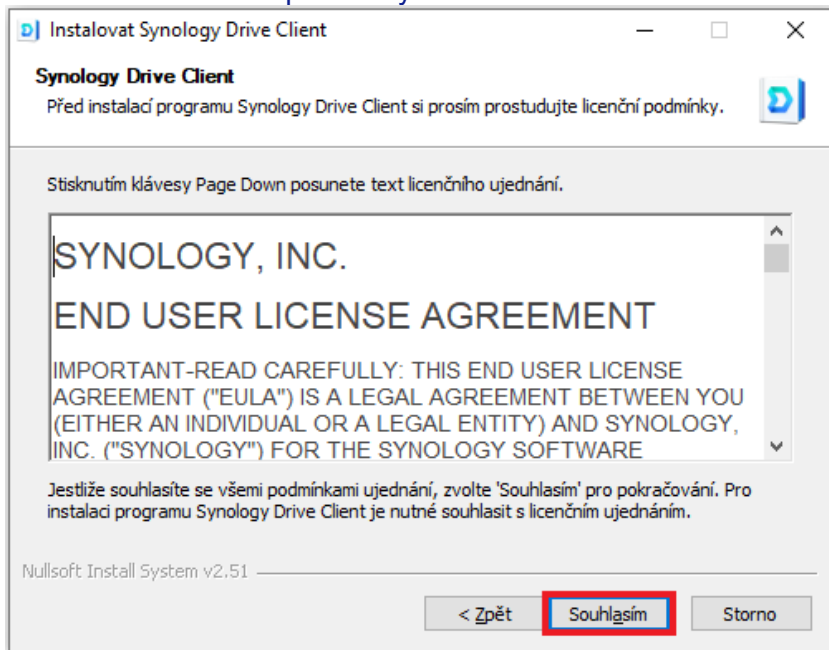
Instalovat Synology Drive Client

Synology Drive Client
Před instalací programu Synology Drive Client si prosím prostudujte licenční podmínky.

Stisknutím klávesy Page Down posunete text licenčního ujednání.

SYNOLOGY, INC.

END USER LICENSE AGREEMENT

IMPORTANT-READ CAREFULLY: THIS END USER LICENSE AGREEMENT ("EULA") IS A LEGAL AGREEMENT BETWEEN YOU (EITHER AN INDIVIDUAL OR A LEGAL ENTITY) AND SYNOLOGY, INC. ("SYNOLOGY") FOR THE SYNOLOGY SOFTWARE

Jestliže souhlasíte se všemi podmínkami ujednání, zvolte 'Souhlasím' pro pokračování. Pro instalaci programu Synology Drive Client je nutné souhlasit s licenčním ujednáním.

Nullsoft Install System v2.51

< Zpět
Souhlasím
Storno